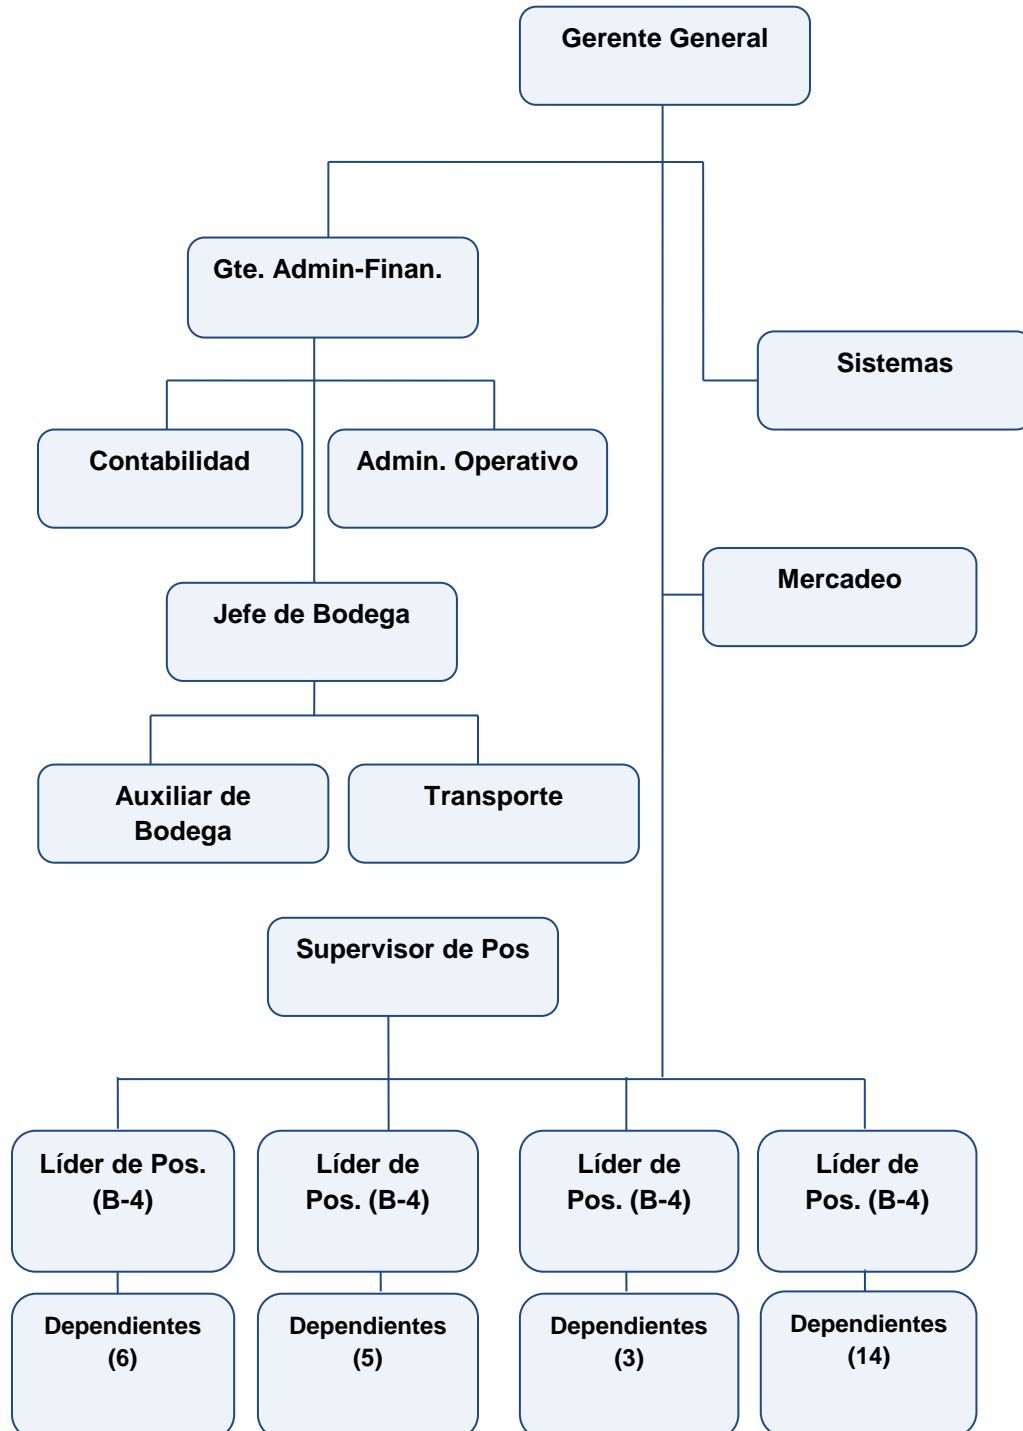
Gerente General

Gte. Admin-Finan.

Sistemas

Contabilidad

Admin. Operativo

Mercadeo

Jefe de Bodega

Auxiliar de Bodega

Transporte

Supervisor de Pos

Líder de Pos. (B-4)

Líder de Pos. (B-4)

Líder de Pos. (B-4)

Líder de Pos. (B-4)

Dependientes (6)

Dependientes (5)

Dependientes (3)

Dependientes (14)